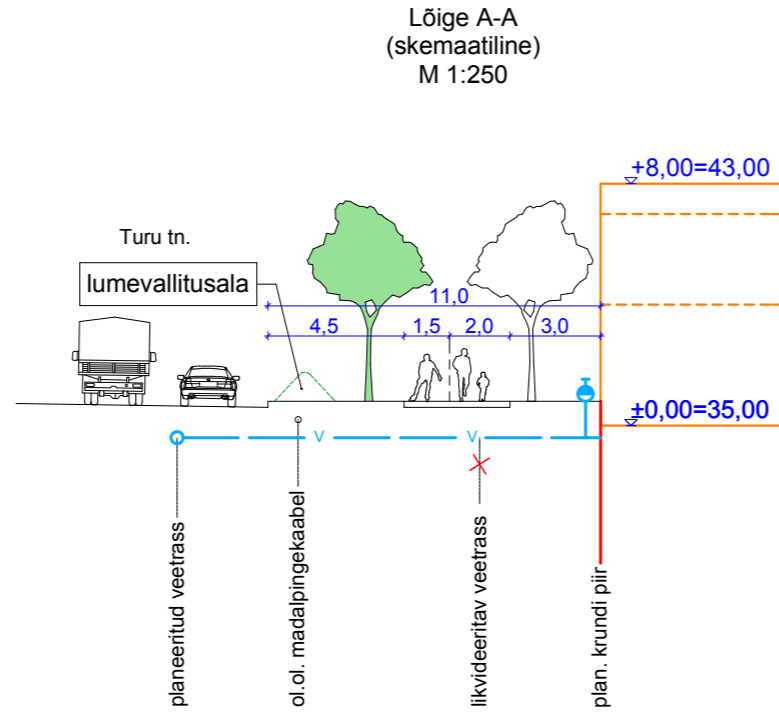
Lõige A-A
(skemaatiline)
M 1:250

+8,00=43,00

Turu tn.

lumevallitusala

11,0

4,5

1,5

2,0

3,0

±0,00=35,00

planeeritud veetrass

ol.ol. madalpingekaabel

likvideeritav veetrass

plan. krundi piir